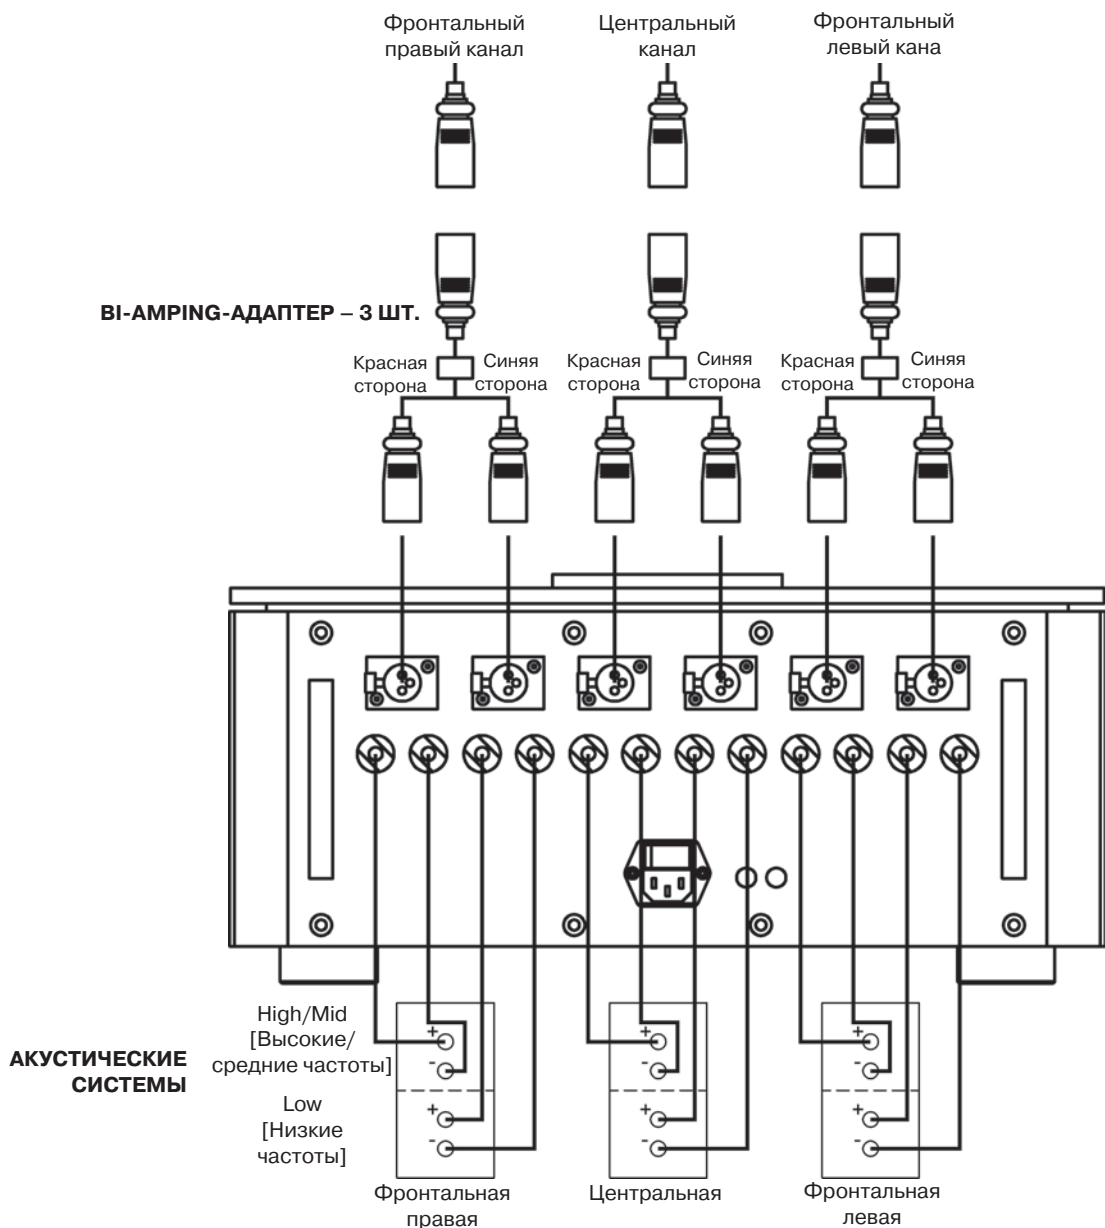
Фронтальный правый канал

Центральный канал

Фронтальный левый кана

BI-AMPING-АДАПТЕР – 3 ШТ.

Красная сторона

Синяя сторона

Красная сторона

Синяя сторона

Красная сторона

Синяя сторона

High/Mid [Высокие/ средние частоты]

АКУСТИЧЕСКИЕ СИСТЕМЫ

Low [Низкие частоты]

+
-
+
-
+
-
+
-
+
-
+
-

Фронтальная правая

Центральная

Фронтальная левая